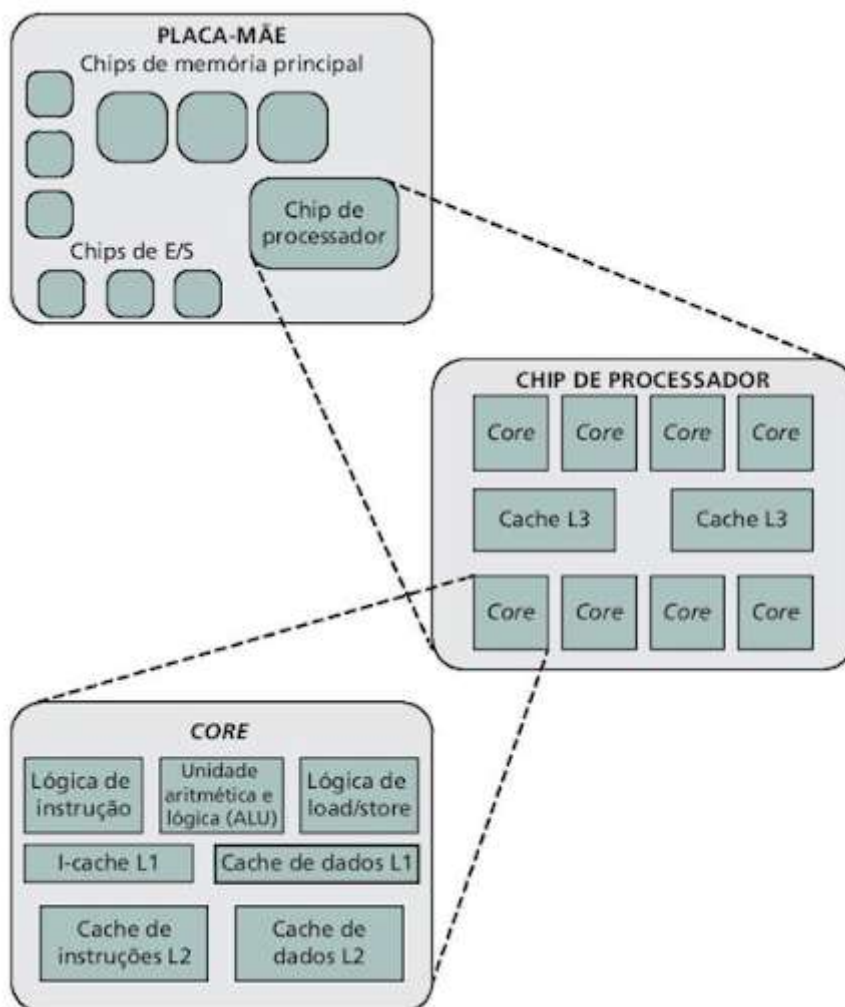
PLACA-MÃE
Chips de memória principal

Chip de processador

Chips de E/S

CHIP DE PROCESSADOR

Core
Core
Core
Core

Cache L3
Cache L3

Core
Core
Core
Core

CORE

Lógica de instrução
Unidade aritmética e lógica (ALU)
Lógica de load/store

I-cache L1
Cache de dados L1

Cache de instruções L2
Cache de dados L2